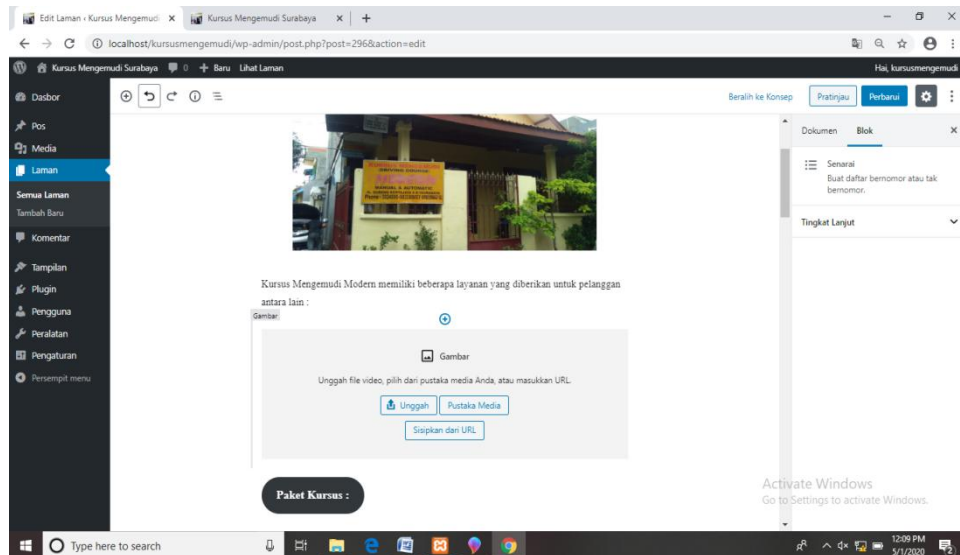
Edit Laman ‹ Kursus Mengemudi ×
Kursus Mengemudi Surabaya ×
+
localhost/kursusmengemudi/wp-admin/post.php?post=296&action=edit
Kursus Mengemudi Surabaya 0 + Baru Lihat Laman
Hai, kursusmengemudi
Dasbor
Pos
Media
Laman
Semua Laman
Tambah Baru
Komentar
Tampilan
Plugin
Pengguna
Peralatan
Pengaturan
Persempit menu
Beralih ke Konsep
Pratinjau
Perbarui
Dokumen
Blok
Senarai
Buat daftar bernomor atau tak bernomor.
Tingkat Lanjut
Kursus Mengemudi Modern memiliki beberapa layanan yang diberikan untuk pelanggan antara lain :
Gambar
Gambar
Unggah file video, pilih dari pustaka media Anda, atau masukkan URL.
Unggah
Pustaka Media
Sisipkan dari URL
Paket Kursus :
Activate Windows
Go to Settings to activate Windows.
Type here to search
12:09 PM
5/1/2020